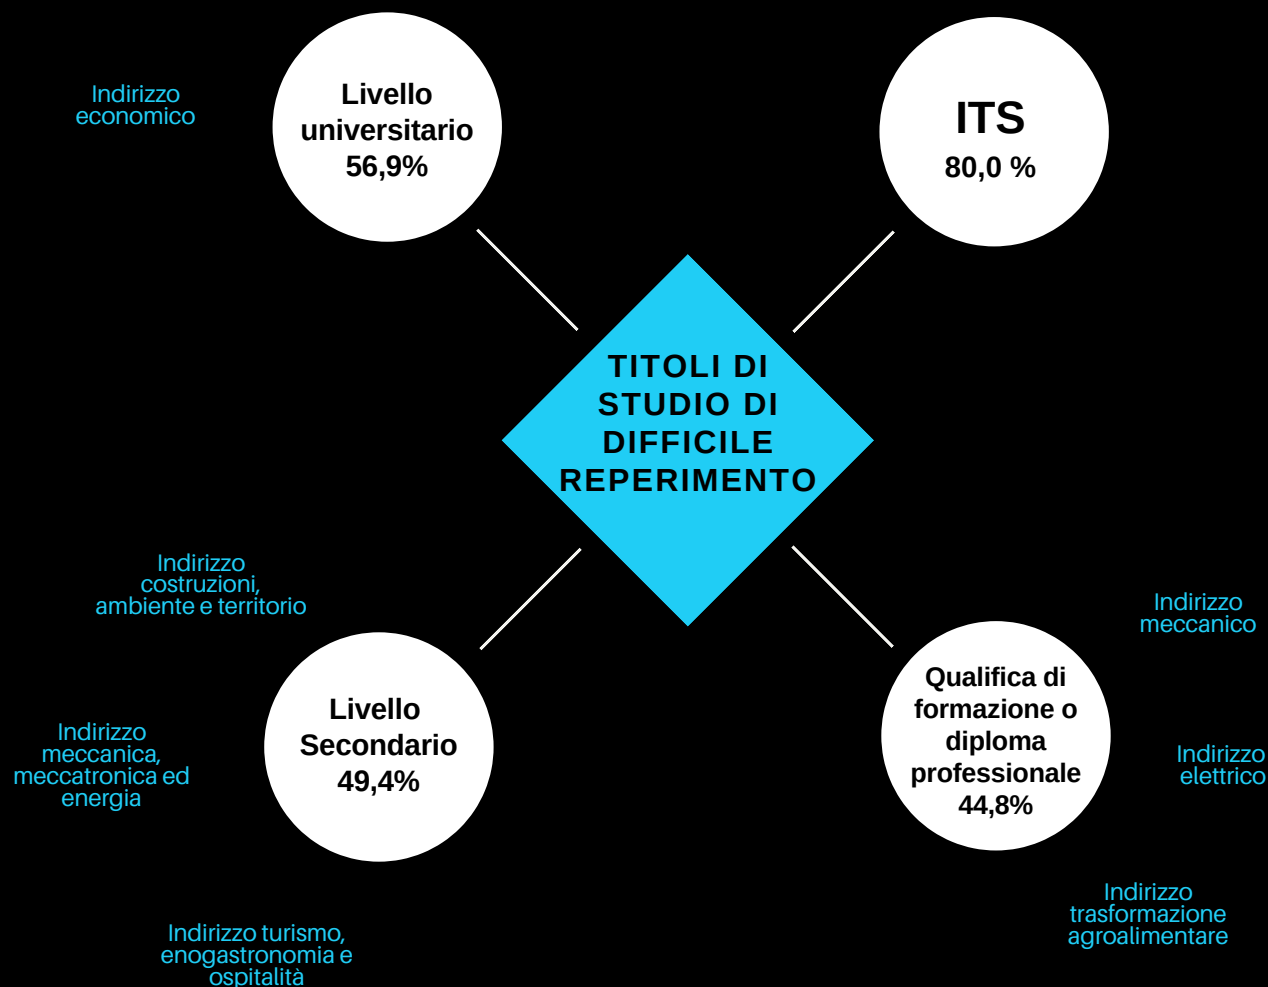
Indirizzo economico

Livello universitario 56,9%

ITS 80,0 %

TITOLI DI STUDIO DI DIFFICILE REPERIMENTO

Indirizzo costruzioni, ambiente e territorio

Indirizzo meccanico

Livello Secondario 49,4%

Qualifica di formazione o diploma professionale 44,8%

Indirizzo meccanica, meccatronica ed energia

Indirizzo elettrico

Indirizzo trasformazione agroalimentare

Indirizzo turismo, enogastronomia e ospitalità